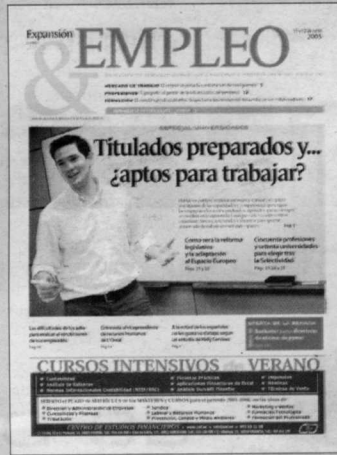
Expansión
&
EMPLEO
2005

MERCADO DE TRABAJO
PROFESIONES
FORMACIÓN

Titulados preparados y... ¿aptos para trabajar?

Cómo será la reforma legislativa y la adaptación al Espacio Europeo

Concurso de profesores: presenta universidades para elegir tras la Selectividad

CURSOS INTENSIVOS DE VERANO

CENTRO DE ESTUDIOS FINANCIEROS